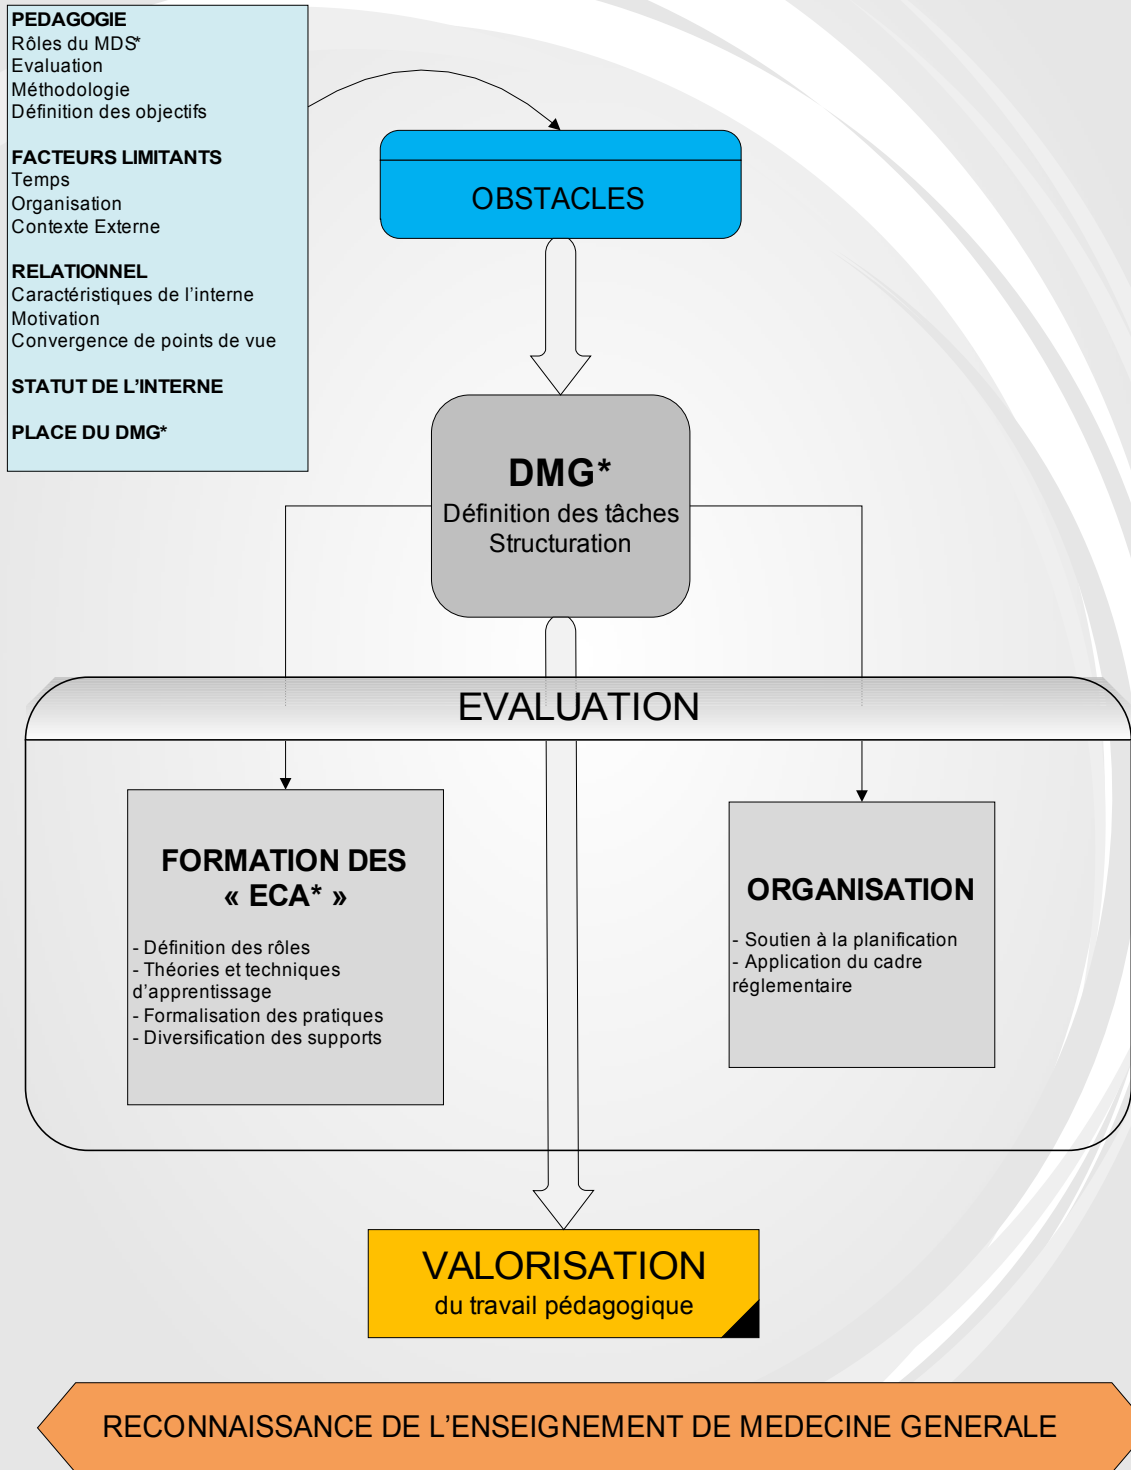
PEDAGOGIE
Rôles du MDS*
Evaluation
Méthodologie
Définition des objectifs

FACTEURS LIMITANTS
Temps
Organisation
Contexte Externe

RELATIONNEL
Caractéristiques de l'interne
Motivation
Convergence de points de vue

STATUT DE L'INTERNE

PLACE DU DMG*

OBSTACLES

DMG*
Définition des tâches
Structuration

EVALUATION

FORMATION DES « ECA* »

- Définition des rôles
- Théories et techniques d'apprentissage
- Formalisation des pratiques
- Diversification des supports

ORGANISATION

- Soutien à la planification
- Application du cadre réglementaire

VALORISATION
du travail pédagogique

RECONNAISSANCE DE L'ENSEIGNEMENT DE MEDECINE GENERALE